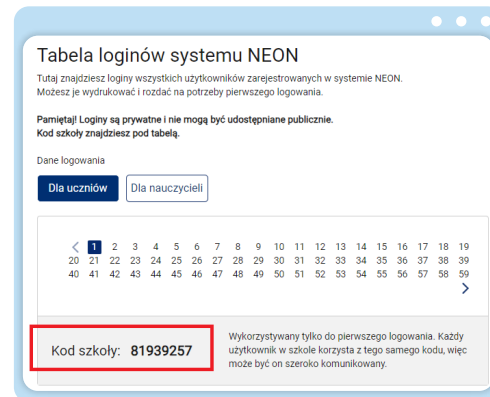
Tabela loginów systemu NEON

Tutaj znajdziesz loginy wszystkich użytkowników zarejestrowanych w systemie NEON. Możesz je wydrukować i rozdać na potrzeby pierwszego logowania.

Pamiętaj! Loginy są prywatne i nie mogą być udostępniane publicznie. Kod szkoły znajdziesz pod tabelą.

Dane logowania

Dla uczniów | Dla nauczycieli

< 1 2 3 4 5 6 7 8 9 10 11 12 13 14 15 16 17 18 19 20 21 22 23 24 25 26 27 28 29 30 31 32 33 34 35 36 37 38 39 40 41 42 43 44 45 46 47 48 49 50 51 52 53 54 55 56 57 58 59 >

Kod szkoły: 81939257

Wykorzystywany tylko do pierwszego logowania. Każdy użytkownik w szkole korzysta z tego samego kodu, więc może być on szeroko komunikowany.